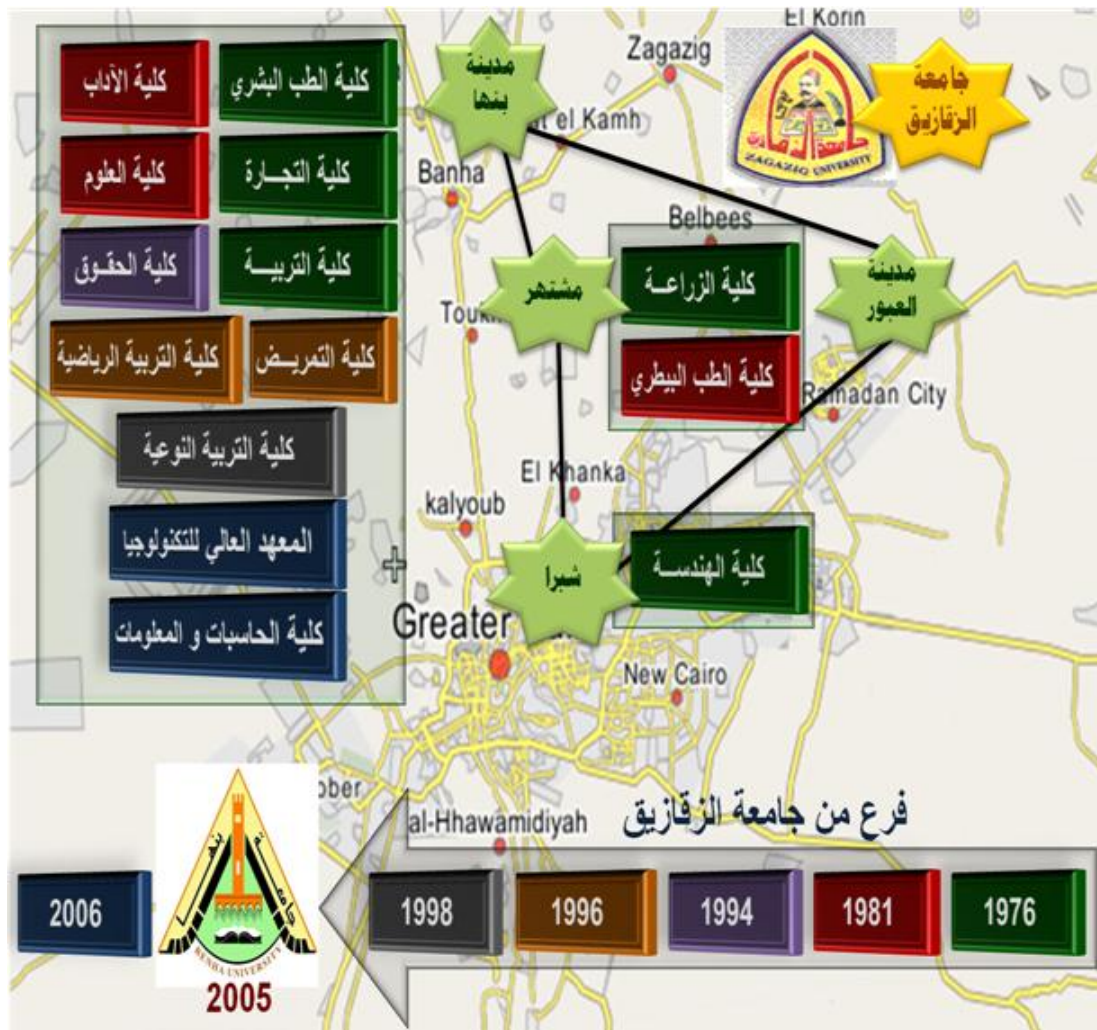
El Korin
Zagazig
جامعة الزقازيق
ZAGAZIG UNIVERSITY
مدينة بنها
el Kamh
كلية الطب البشري
كلية الآداب
كلية التجـارة
كلية العلوم
كلية التربيـــة
كلية الحقوق
كلية التمريـض
كلية التربية الرياضية
Banha
Belbees
مشتهر
كلية الزراعـة
مدينة العبور
Toukh
كلية الطب البيطري
Ramadan City
كلية التربية النوعية
El Khanka
kalyoub
المعهد العالي للتكنولوجيا
شبرا
كلية الهندســة
Greater
كلية الحاسبات و المعلومات
New Cairo
ober
al-Hhawamidiyah
فرع من جامعة الزقازيق
2006
1998
1996
1994
1981
1976
BENHA UNIVERSITY
2005